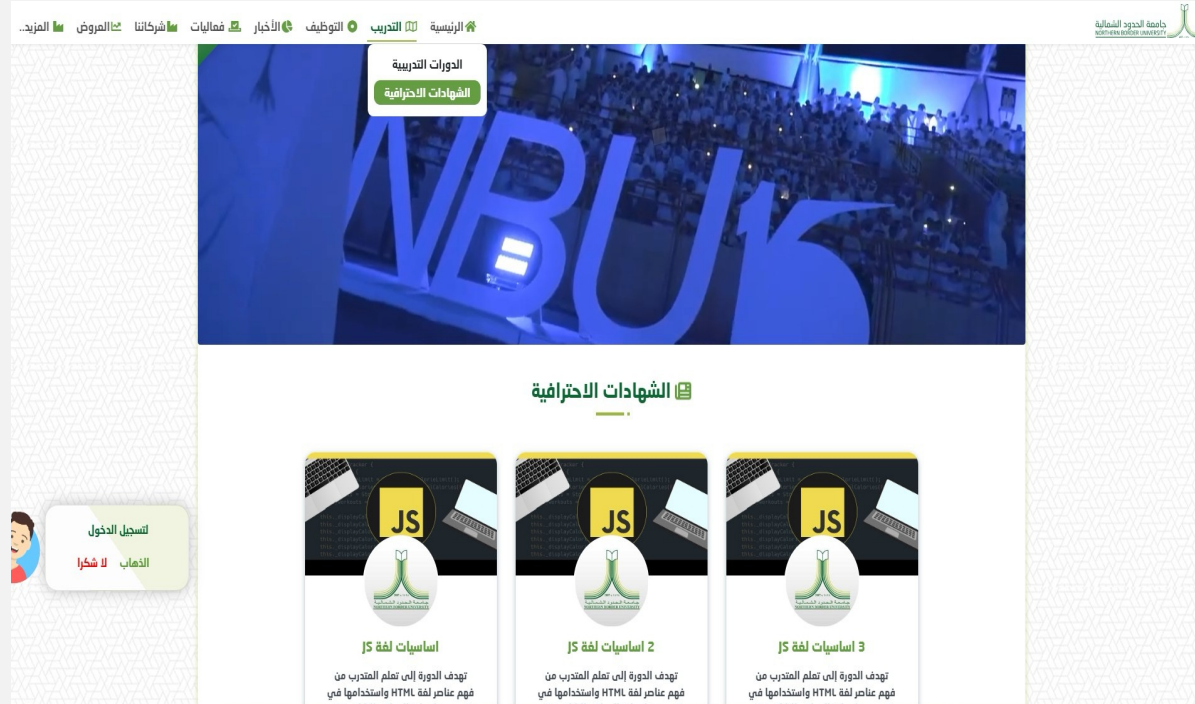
جامعة الحدود الشمالية
NORTHERN BORDER UNIVERSITY

الرئيسية التدريب التوظيف الأخبار فعاليات شركائنا العروض المزيد..

الدورات التدريبية
الشهادات الاحترافية

NBU

الشهادات الاحترافية

JS

3 اساسيات لغة JS

تهدف الدورة إلى تعلم المتدرب من فهم عناصر لغة HTML واستخدامها في

JS

2 اساسيات لغة JS

تهدف الدورة إلى تعلم المتدرب من فهم عناصر لغة HTML واستخدامها في

JS

اساسيات لغة JS

تهدف الدورة إلى تعلم المتدرب من فهم عناصر لغة HTML واستخدامها في

لتسجيل الدخول
الذهاب لا شكرا